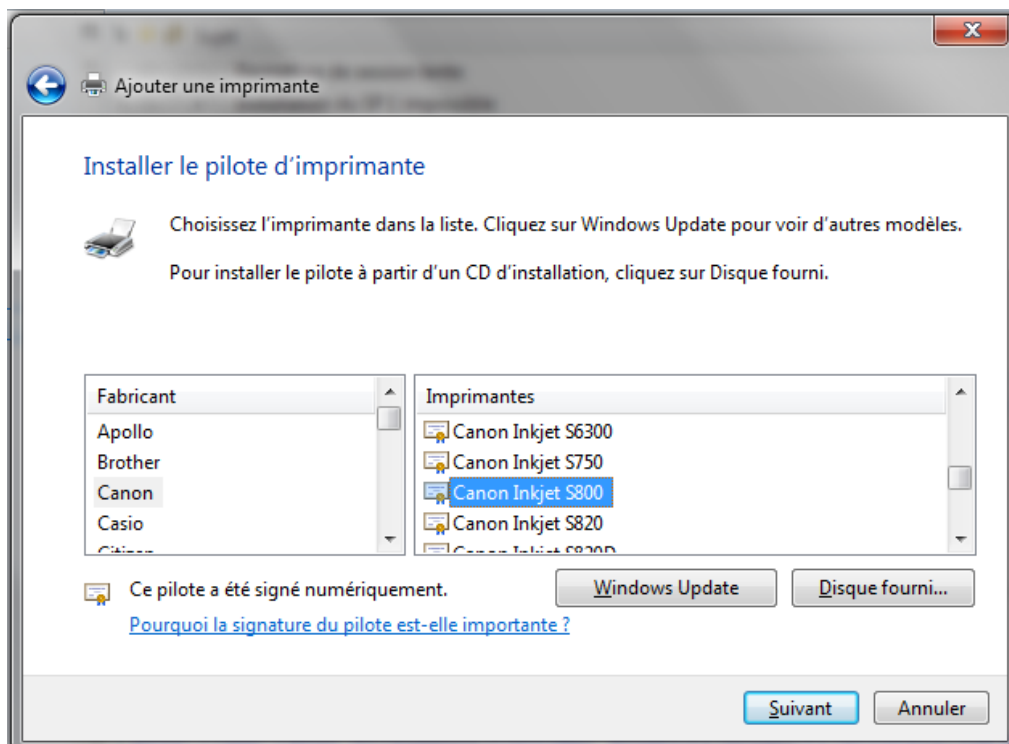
Ajouter une imprimante

Installer le pilote d'imprimante

Choisissez l'imprimante dans la liste. Cliquez sur Windows Update pour voir d'autres modèles.

Pour installer le pilote à partir d'un CD d'installation, cliquez sur Disque fourni.

| Fabricant |
|---|
| Apollo |
| Brother |
| Canon |
| Casio |
| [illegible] |

| Imprimantes |
|---|
| Canon Inkjet S6300 |
| Canon Inkjet S750 |
| Canon Inkjet S800 |
| Canon Inkjet S820 |
| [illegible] |

Ce pilote a été signé numériquement.

Windows Update

Disque fourni...

Pourquoi la signature du pilote est-elle importante ?

Suivant

Annuler